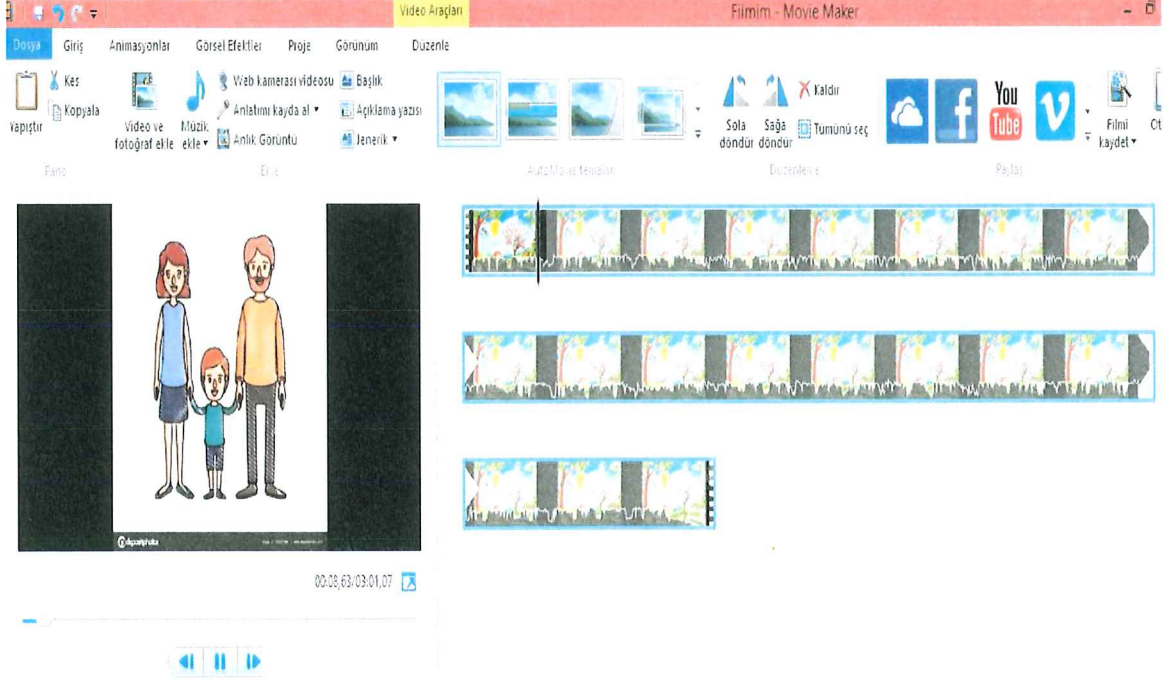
Video Araçları
Filmim - Movie Maker
Dosya Giriş Animasyonlar Görsel Efektler Proje Görünüm Düzenle
Kes
Kopyala
Yapıştır
Pano
Video ve fotoğraf ekle
Müzik ekle
Web kamerası videosu
Anlatımı kayda al
Anlık Görüntü
Başlık
Açıklama yazısı
Jenerik
Ekle
AutoMovie temaları
Sola döndür
Sağa döndür
Kaldır
Tümünü seç
Düzenleme
You Tube
Paylaş
Filmi kaydet
Ot
depositphotos
00:08,63/03:01,07